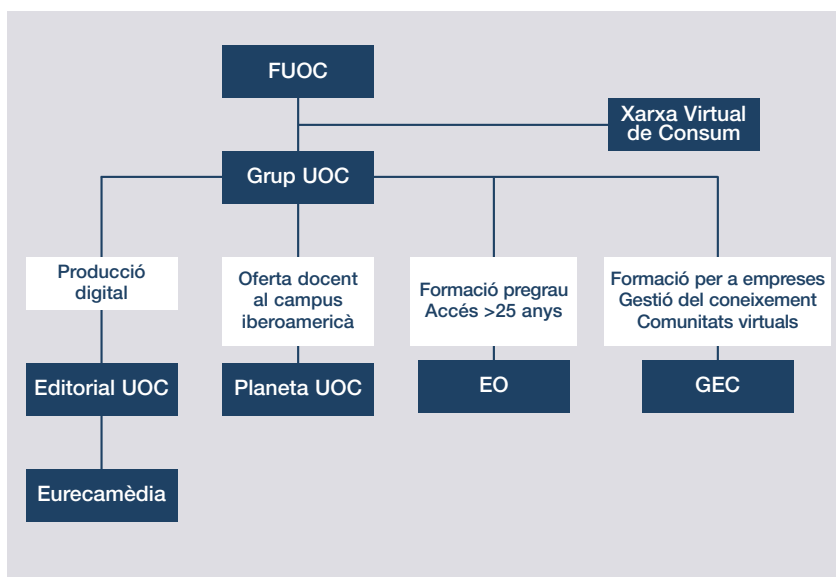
FUOC

Xarxa Virtual de Consum

Grup UOC

Producció digital

Oferta docent al campus iberoamericà

Formació pregrau Accés >25 anys

Formació per a empreses Gestió del coneixement Comunitats virtuals

Editorial UOC

Planeta UOC

EO

GEC

Eurecamèdia